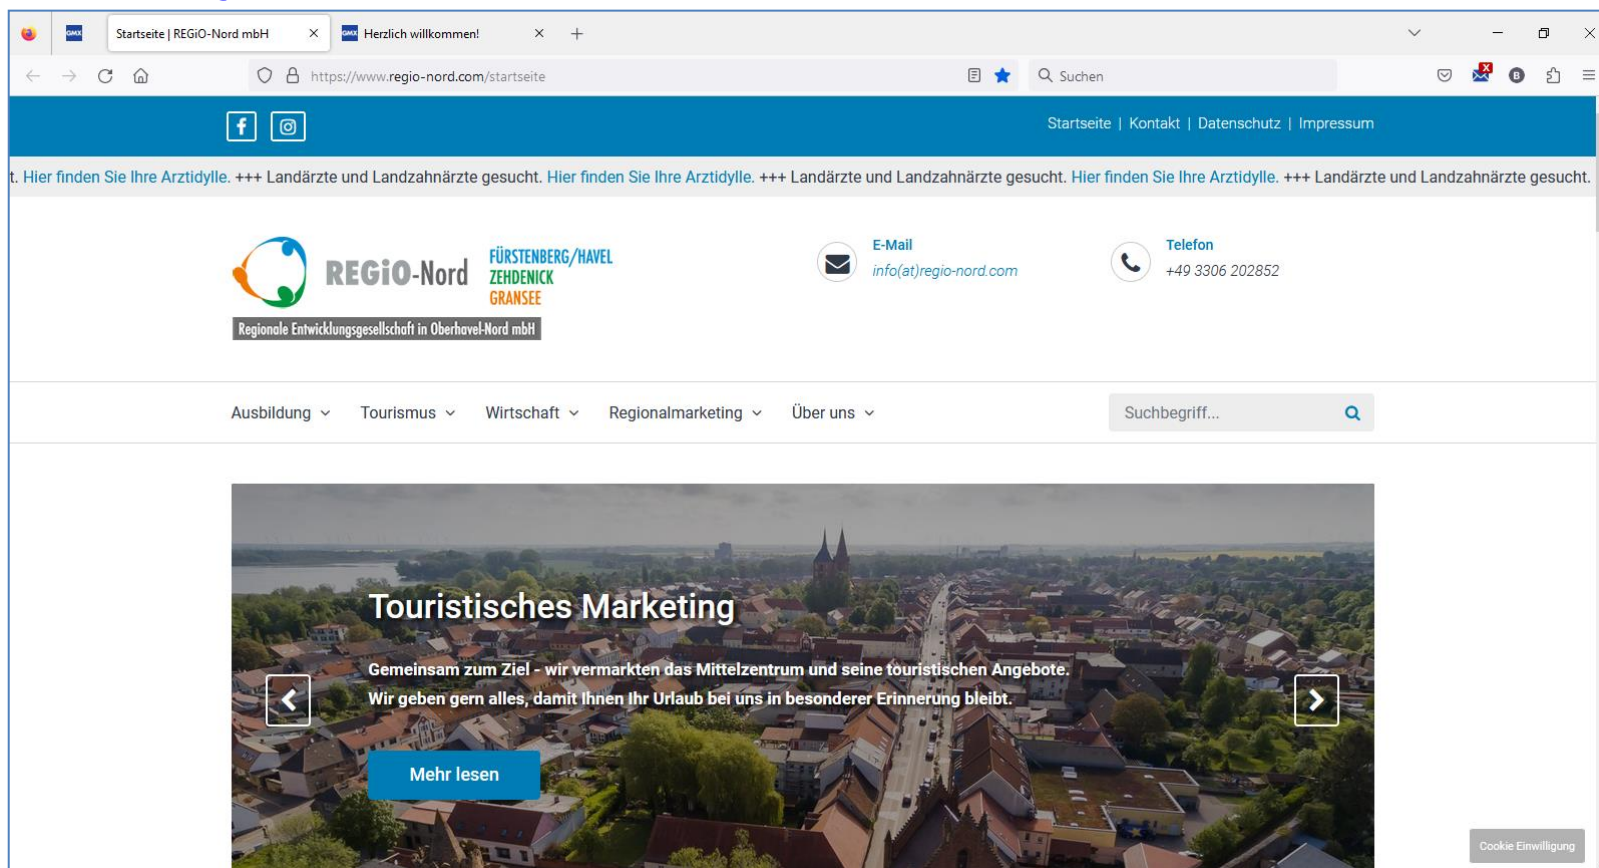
GMX Startseite | REGiO-Nord mbH × GMX Herzlich willkommen! × +

https://www.regio-nord.com/startseite

Suchen

Startseite | Kontakt | Datenschutz | Impressum

t. Hier finden Sie Ihre Arztidylle. +++ Landärzte und Landzahnärzte gesucht. Hier finden Sie Ihre Arztidylle. +++ Landärzte und Landzahnärzte gesucht. Hier finden Sie Ihre Arztidylle. +++ Landärzte und Landzahnärzte gesucht.

REGiO-Nord FÜRSTENBERG/HAVEL ZEHDENICK GRANSEE

Regionale Entwicklungsgesellschaft in Oberhavel-Nord mbH

E-Mail
info(at)regio-nord.com

Telefon
+49 3306 202852

Ausbildung Tourismus Wirtschaft Regionalmarketing Über uns

Suchbegriff...

Touristisches Marketing

Gemeinsam zum Ziel - wir vermarkten das Mittelzentrum und seine touristischen Angebote.
Wir geben gern alles, damit Ihnen Ihr Urlaub bei uns in besonderer Erinnerung bleibt.

Mehr lesen

Cookie Einwilligung